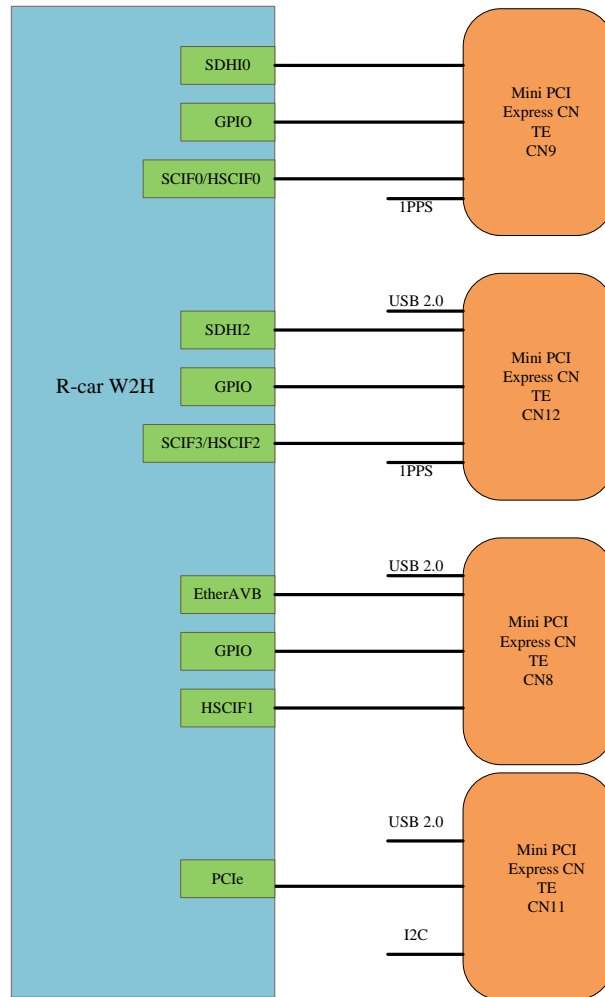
R-car W2H

SDHI0

GPIO

SCIF0/HSCIF0

1PPS

Mini PCI Express CN TE CN9

USB 2.0

SDHI2

GPIO

SCIF3/HSCIF2

1PPS

Mini PCI Express CN TE CN12

USB 2.0

EtherAVB

GPIO

HSCIF1

Mini PCI Express CN TE CN8

USB 2.0

PCIe

I2C

Mini PCI Express CN TE CN11